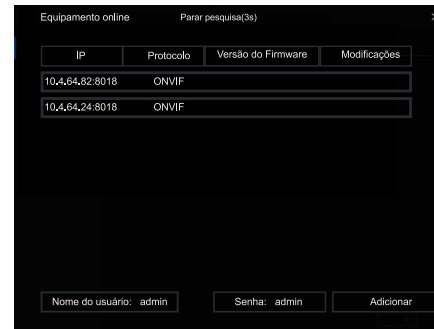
Equipamento online Parar pesquisa(3s)

| IP | Protocolo | Versão do Firmware | Modificações |
|---|---|---|---|
| 10.4.64.82:8018 | ONVIF | | |
| 10.4.64.24:8018 | ONVIF | | |

Nome do usuário: admin Senha: admin Adicionar